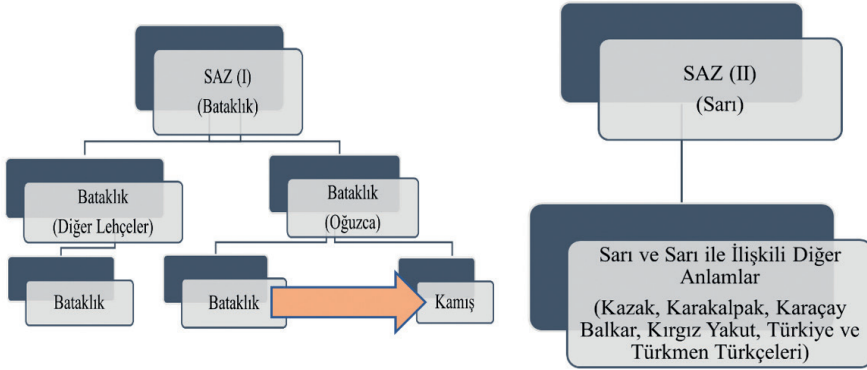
SAZ (I)
(Bataklık)

Bataklık
(Diğer Lehçeler)

Bataklık
(Oğuzca)

Bataklık

Bataklık

Kamış

SAZ (II)
(Sarı)

Sarı ve Sarı ile İlişkili Diğer Anlamlar
(Kazak, Karakalpak, Karaçay Balkar, Kırgız Yakut, Türkiye ve Türkmen Türkçeleri)